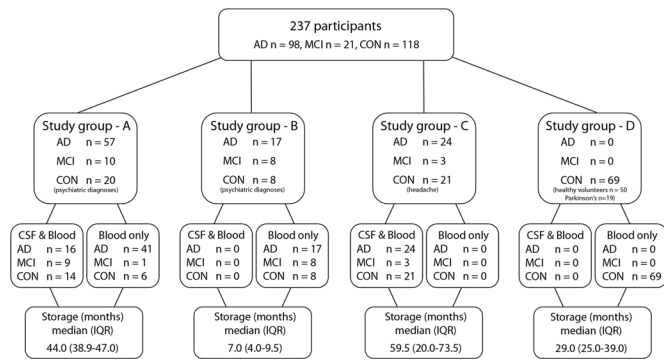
237 participants
AD n = 98, MCI n = 21, CON n = 118

Study group - A
AD n = 57
MCI n = 10
CON n = 20
(psychiatric diagnoses)

CSF & Blood
AD n = 16
MCI n = 9
CON n = 14

Blood only
AD n = 41
MCI n = 1
CON n = 6

Storage (months)
median (IQR)
44.0 (38.9-47.0)

Study group - B
AD n = 17
MCI n = 8
CON n = 8
(psychiatric diagnoses)

CSF & Blood
AD n = 0
MCI n = 0
CON n = 0

Blood only
AD n = 17
MCI n = 8
CON n = 8

Storage (months)
median (IQR)
7.0 (4.0-9.5)

Study group - C
AD n = 24
MCI n = 3
CON n = 21
(headache)

CSF & Blood
AD n = 24
MCI n = 3
CON n = 21

Blood only
AD n = 0
MCI n = 0
CON n = 0

Storage (months)
median (IQR)
59.5 (20.0-73.5)

Study group - D
AD n = 0
MCI n = 0
CON n = 69
(healthy volunteers n = 50
Parkinson's n=19)

CSF & Blood
AD n = 0
MCI n = 0
CON n = 0

Blood only
AD n = 0
MCI n = 0
CON n = 69

Storage (months)
median (IQR)
29.0 (25.0-39.0)